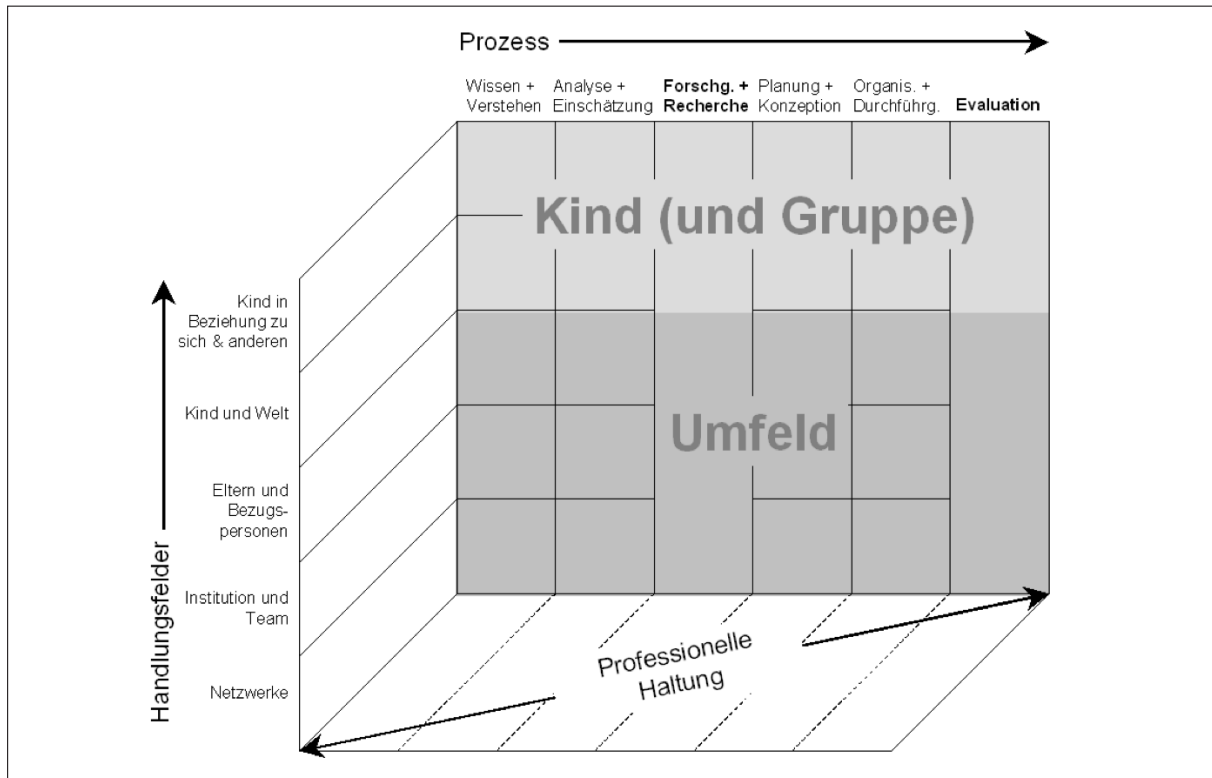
Prozess

Wissen + Verstehen

Analyse + Einschätzung

Forschg. + Recherche

Planung + Konzeption

Organis. + Durchführg.

Evaluation

Kind (und Gruppe)

Umfeld

Handlungsfelder

Kind in Beziehung zu sich & anderen

Kind und Welt

Eltern und Bezugspersonen

Institution und Team

Netzwerke

Professionelle Haltung